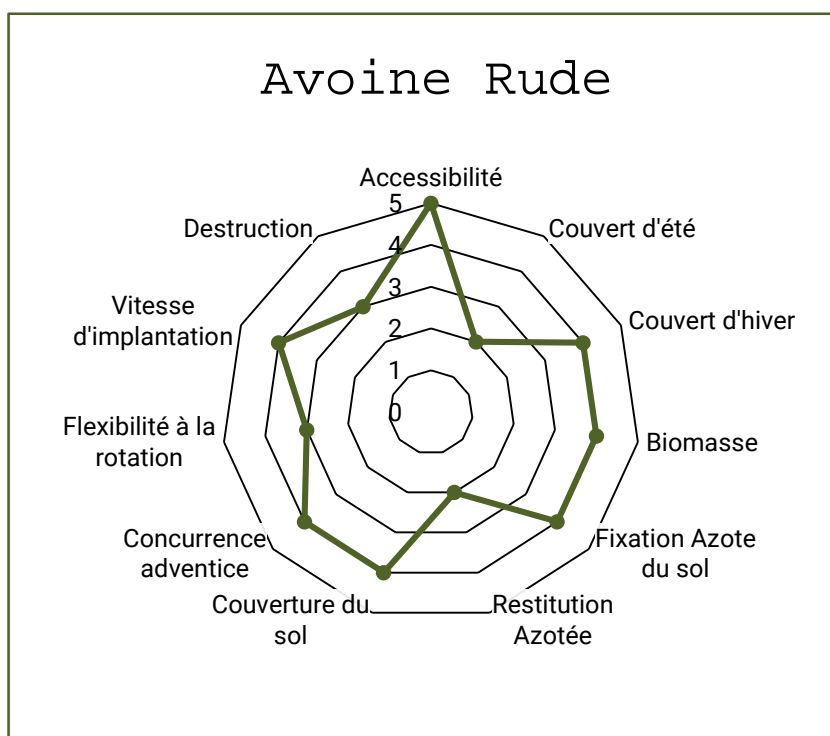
Avoine Rude

Accessibilité
Couvert d'été
Couvert d'hiver
Biomasse
Fixation Azote du sol
Restitution Azotée
Couverture du sol
Concurrence adventice
Flexibilité à la rotation
Vitesse d'implantation
Destruction

5
4
3
2
1
0